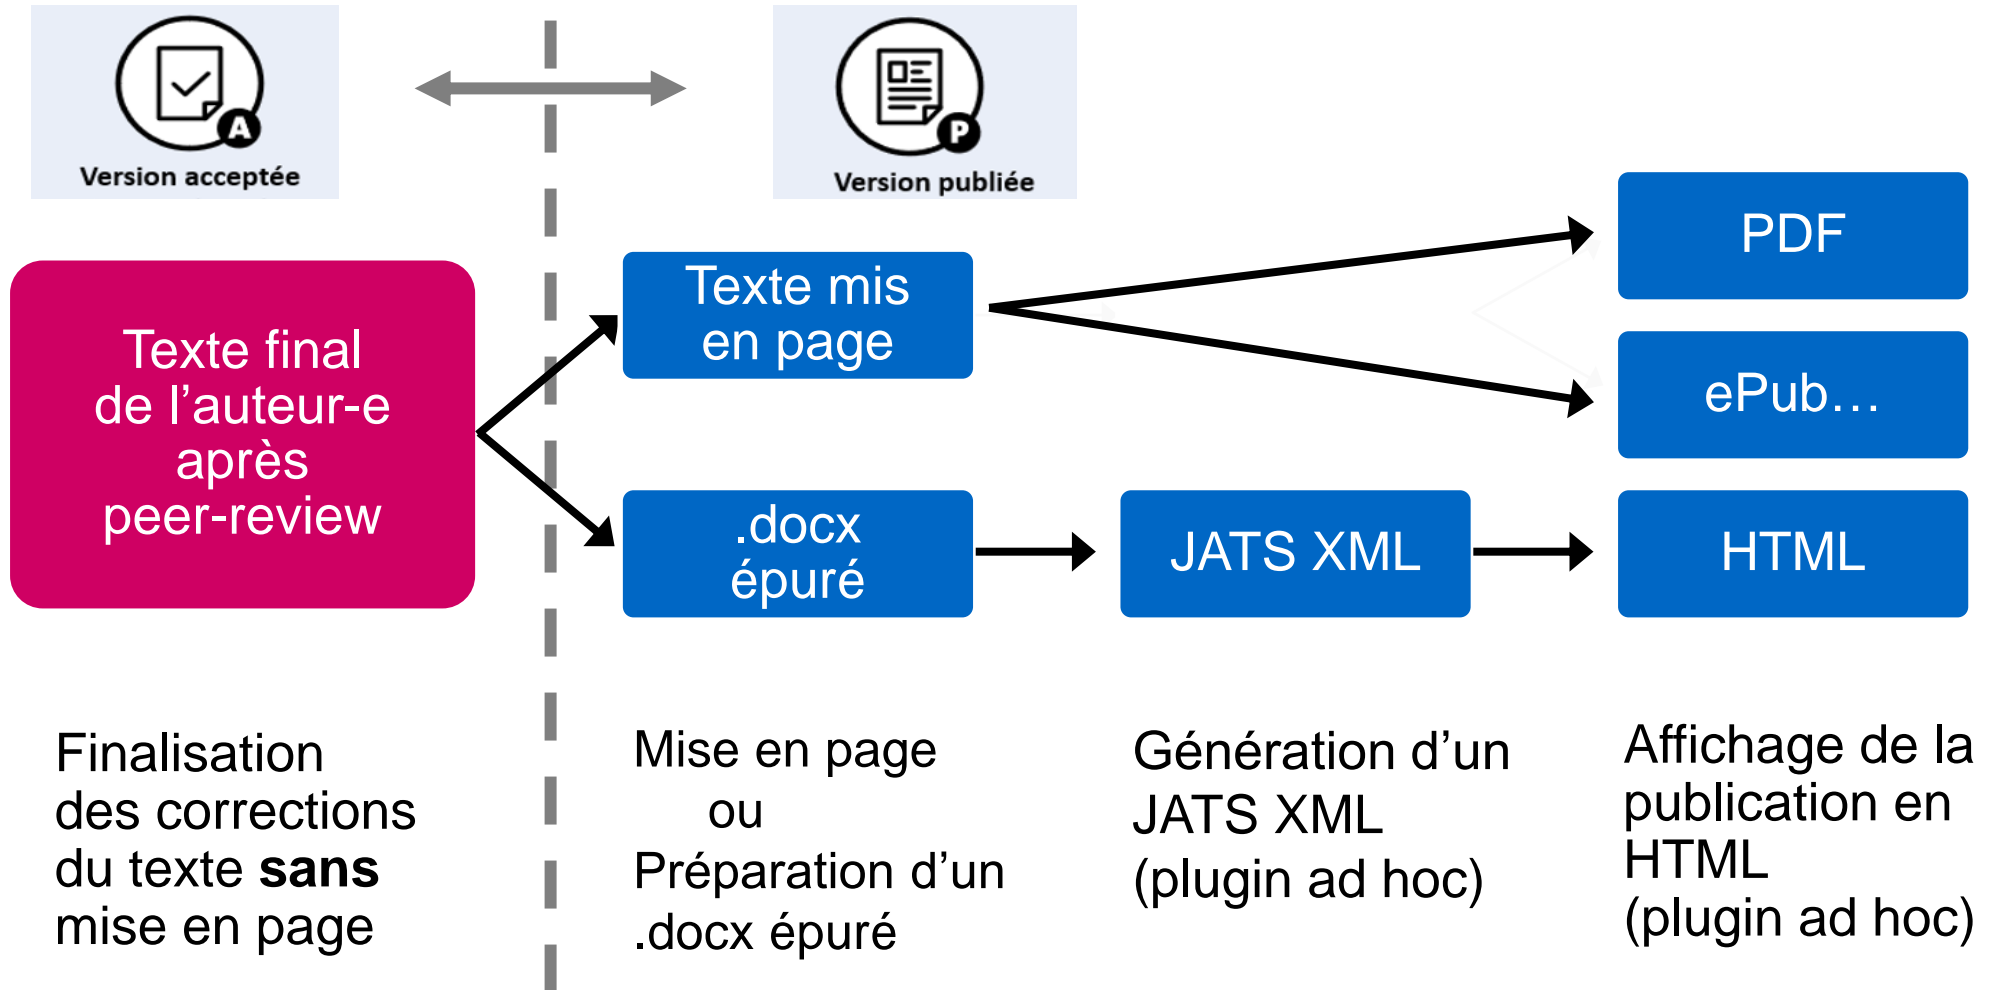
A
Version acceptée

P
Version publiée

Texte final de l'auteur-e après peer-review

Texte mis en page

.docx épuré

PDF

ePub…

JATS XML

HTML

Finalisation des corrections du texte **sans** mise en page

Mise en page
ou
Préparation d'un .docx épuré

Génération d'un JATS XML (plugin ad hoc)

Affichage de la publication en HTML (plugin ad hoc)